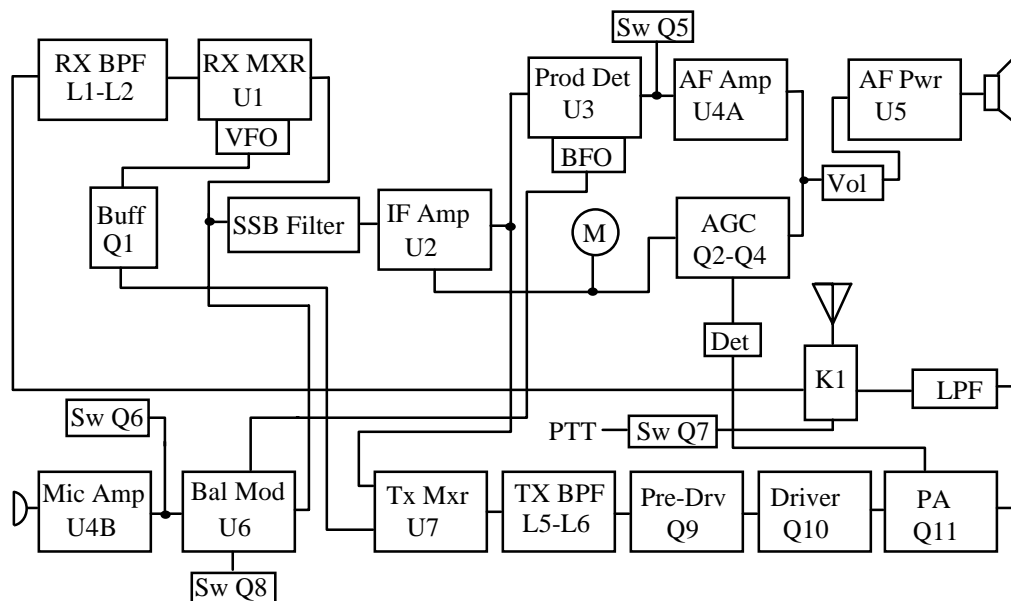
RX BPF L1-L2

RX MXR U1

VFO

Sw Q5

Prod Det U3

AF Amp U4A

AF Pwr U5

BFO

Vol

Buff Q1

SSB Filter

IF Amp U2

M

AGC Q2-Q4

Det

K1

LPF

Sw Q6

PTT

Sw Q7

Mic Amp U4B

Bal Mod U6

Tx Mxr U7

TX BPF L5-L6

Pre-Drv Q9

Driver Q10

PA Q11

Sw Q8